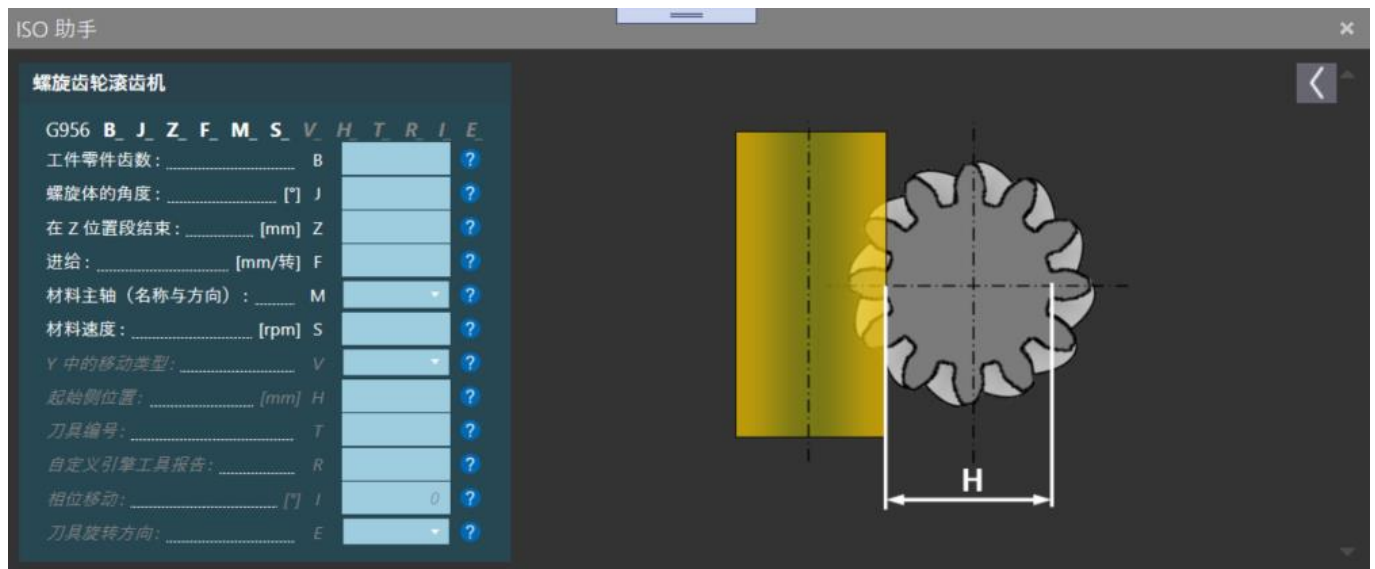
ISO 助手

×

螺旋齿轮滚齿机

G956 B_ J_ Z_ F_ M_ S_ V_ H_ T_ R_ I_ E_

工件零件齿数： B ?

螺旋体的角度： [°] J ?

在 Z 位置段结束： [mm] Z ?

进给： [mm/转] F ?

材料主轴（名称与方向）： M ?

材料速度： [rpm] S ?

Y 中的移动类型： V ?

起始侧位置： [mm] H ?

刀具编号： T ?

自定义引擎工具报告： R ?

相位移动： [°] I 0 ?

刀具旋转方向： E ?

H